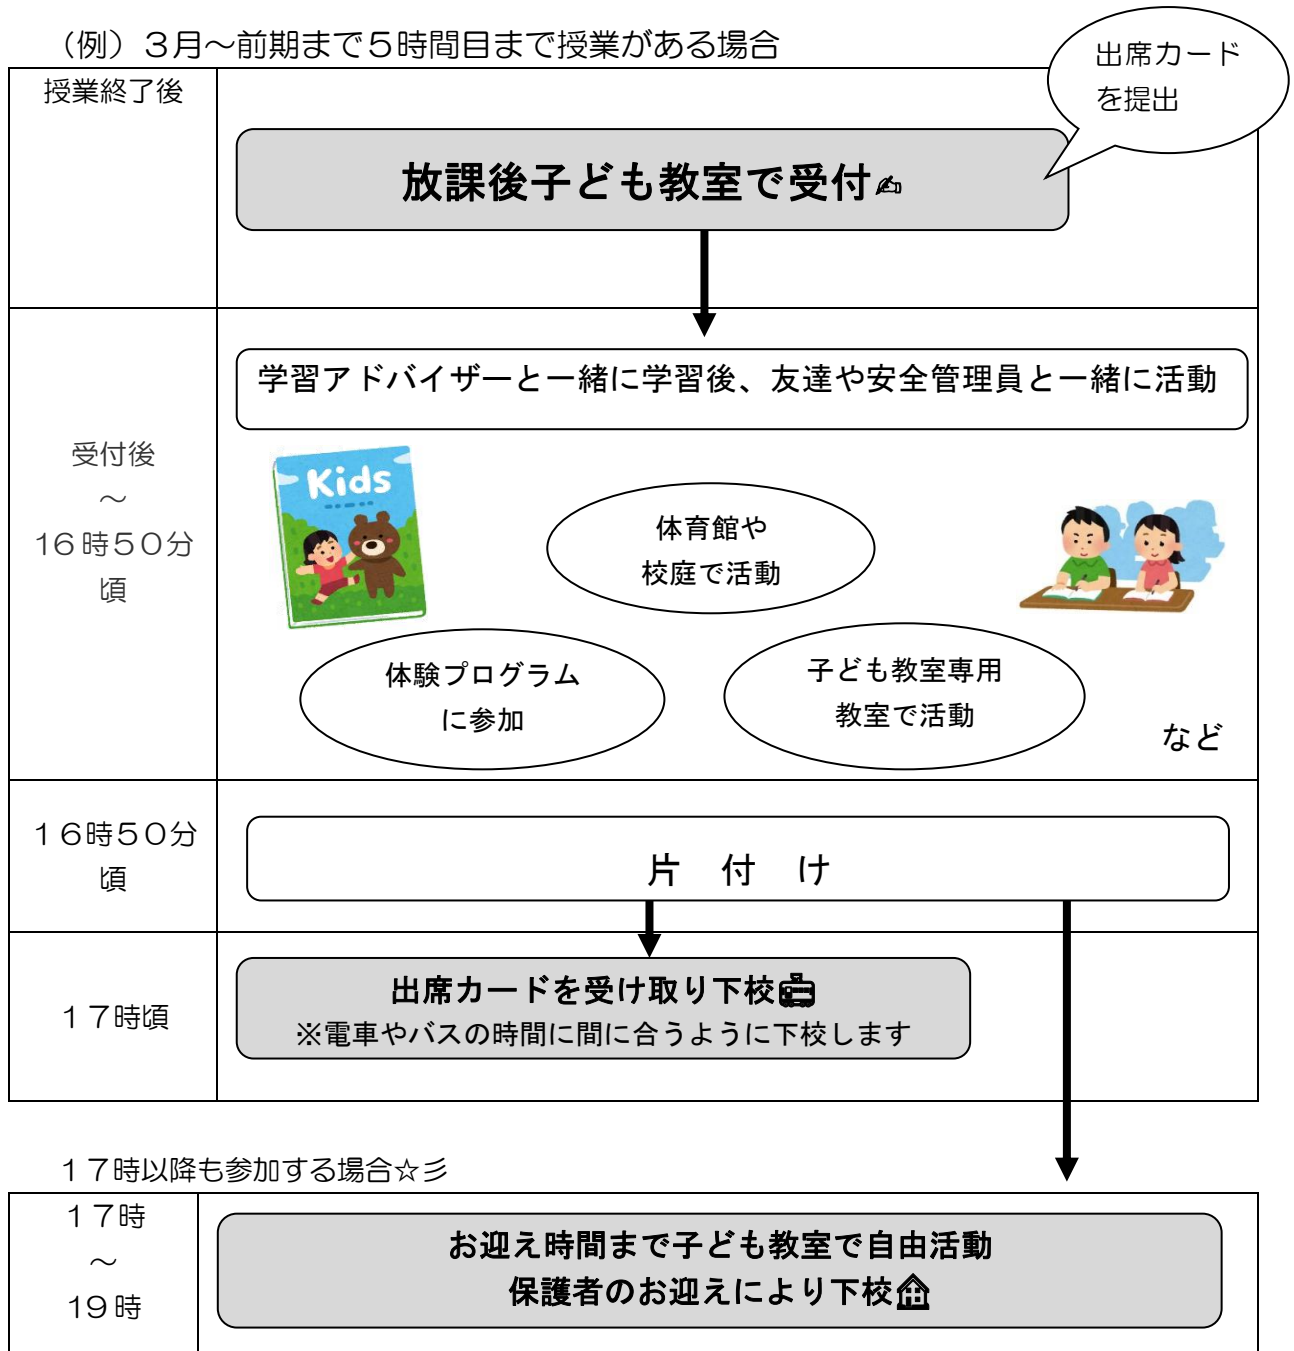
（例）３月～前期まで５時間目まで授業がある場合

出席カードを提出

| 授業終了後 | 放課後子ども教室で受付✍ |
|---|---|
| 受付後<br>～<br>16時50分頃 | 学習アドバイザーと一緒に学習後、友達や安全管理員と一緒に活動<br>Kids<br>体育館や校庭で活動<br>体験プログラムに参加<br>子ども教室専用教室で活動<br>など |
| １６時５０分頃 | 片　付　け |
| １７時頃 | 出席カードを受け取り下校🚍<br>※電車やバスの時間に間に合うように下校します |

１７時以降も参加する場合☆彡

| １７時<br>～<br>19時 | お迎え時間まで子ども教室で自由活動<br>保護者のお迎えにより下校🏠 |
|---|---|